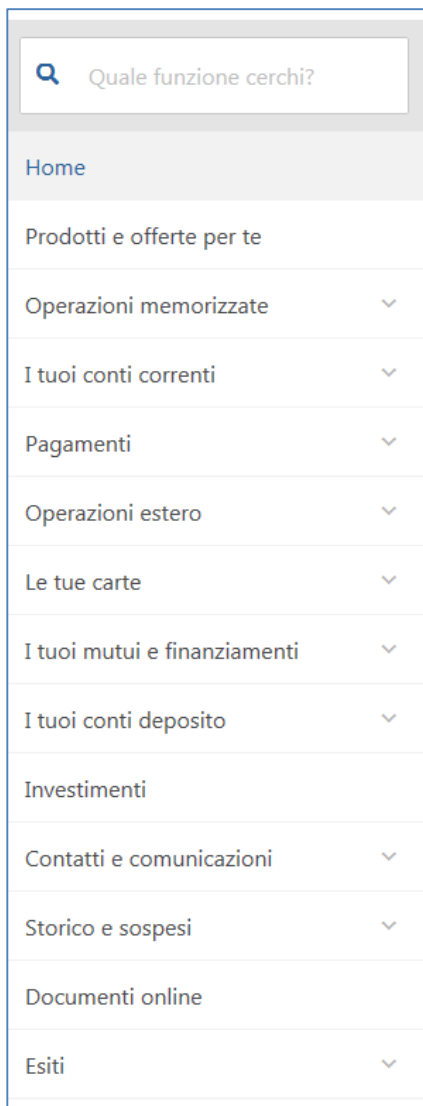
Quale funzione cerchi?

Home

Prodotti e offerte per te

Operazioni memorizzate

I tuoi conti correnti

Pagamenti

Operazioni estero

Le tue carte

I tuoi mutui e finanziamenti

I tuoi conti deposito

Investimenti

Contatti e comunicazioni

Storico e sospesi

Documenti online

Esiti